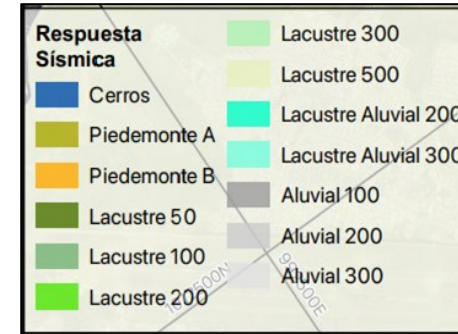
Respuesta Sísmica

Cerros

Piedemonte A

Piedemonte B

Lacustre 50

Lacustre 100

Lacustre 200

Lacustre 300

Lacustre 500

Lacustre Aluvial 200

Lacustre Aluvial 300

Aluvial 100

Aluvial 200

Aluvial 300

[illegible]500N

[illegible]000E